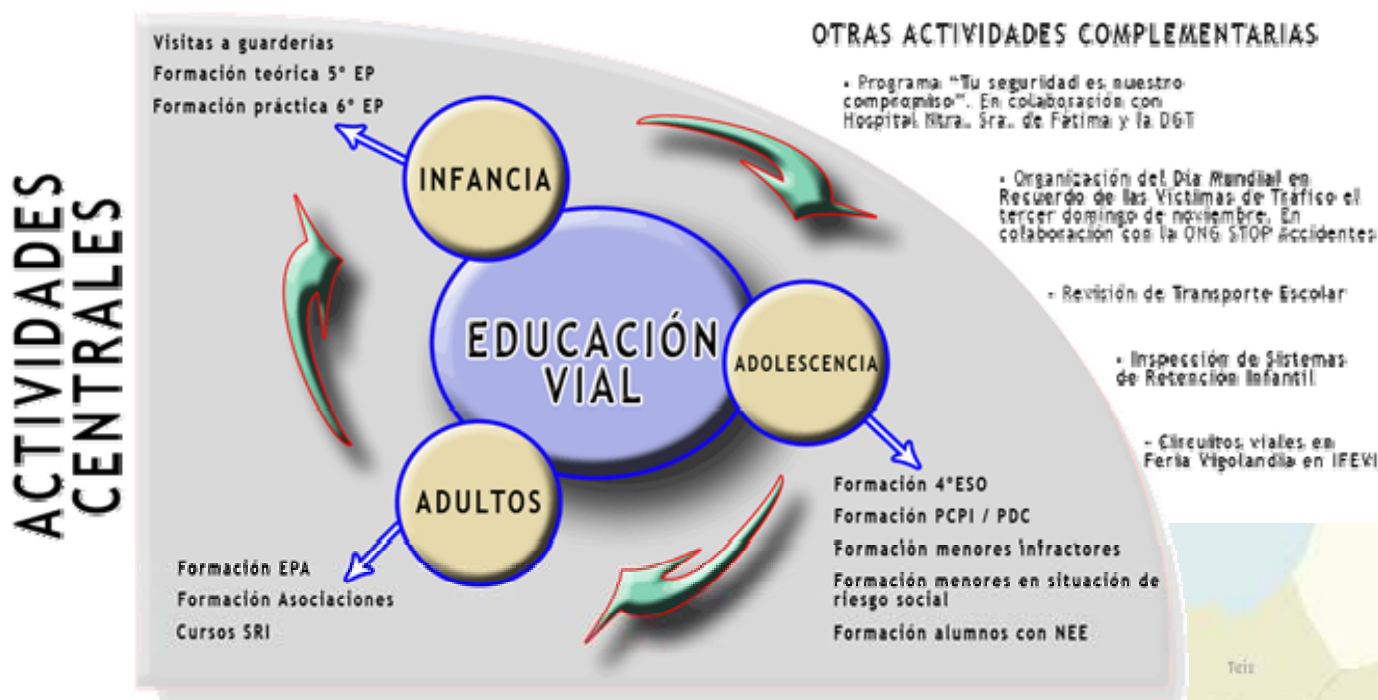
ACTIVIDADES CENTRALES

Visitas a guarderías
Formación teórica 5° EP
Formación práctica 6° EP

INFANCIA

EDUCACIÓN VIAL

ADOLESCENCIA

ADULTOS

Formación EPA
Formación Asociaciones
Cursos SRI

Formación 4°ESO
Formación PCPI / PDC
Formación menores infractores
Formación menores en situación de riesgo social
Formación alumnos con NEE

OTRAS ACTIVIDADES COMPLEMENTARIAS

- Programa "Tu seguridad es nuestro compromiso". En colaboración con Hospital Ntra. Sra. de Fátima y la DGT

- Organización del Día Mundial en Recuerdo de las Víctimas de Tráfico el tercer domingo de noviembre. En colaboración con la ONG STOP Accidentes

- Revisión de Transporte Escolar

- Inspección de Sistemas de Retención Infantil

- Circuitos viales en Feria Vigolandia en IFEVI

Teis